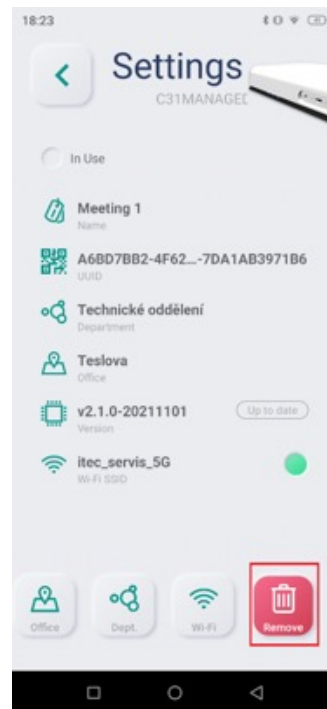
18:23

Settings

C31MANAGEC

In Use

Meeting 1
Name

A6BD7BB2-4F62...-7DA1AB3971B6
UUID

Technické oddělení
Department

Teslova
Office

v2.1.0-20211101
Version

Up to date

itec_servis_5G
Wi-Fi SSID

Office

Dept.

Wi-Fi

Remove